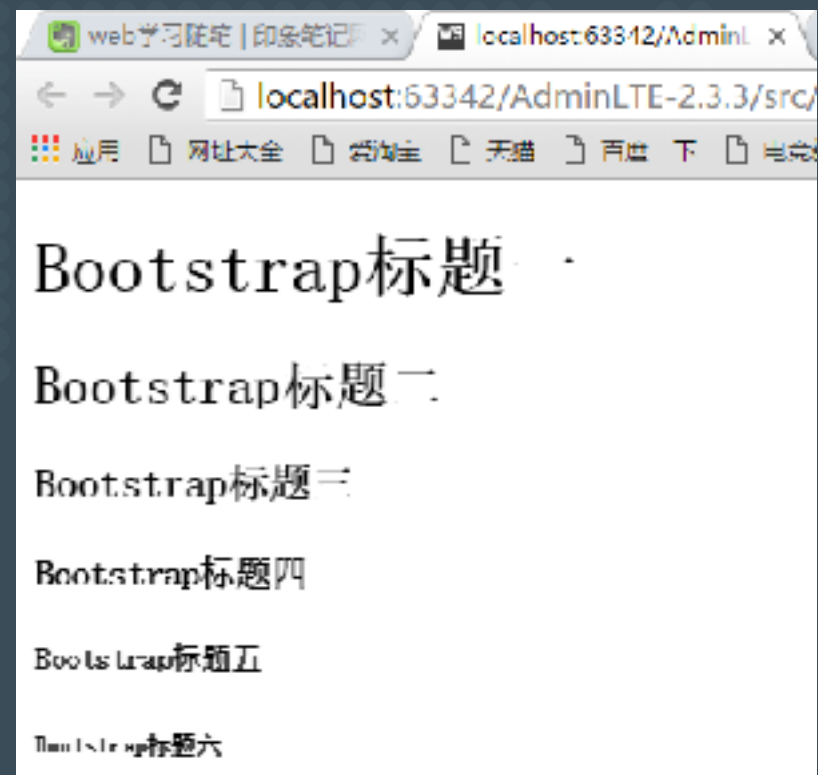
web学习随笔 | 印象笔记 ×
localhost:63342/AdminL ×

localhost:63342/AdminLTE-2.3.3/src/

应用 网址大全 爱淘宝 天猫 百度 下 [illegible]

Bootstrap标题一

Bootstrap标题二

Bootstrap标题三

Bootstrap标题四

Bootstrap标题五

Bootstrap标题六